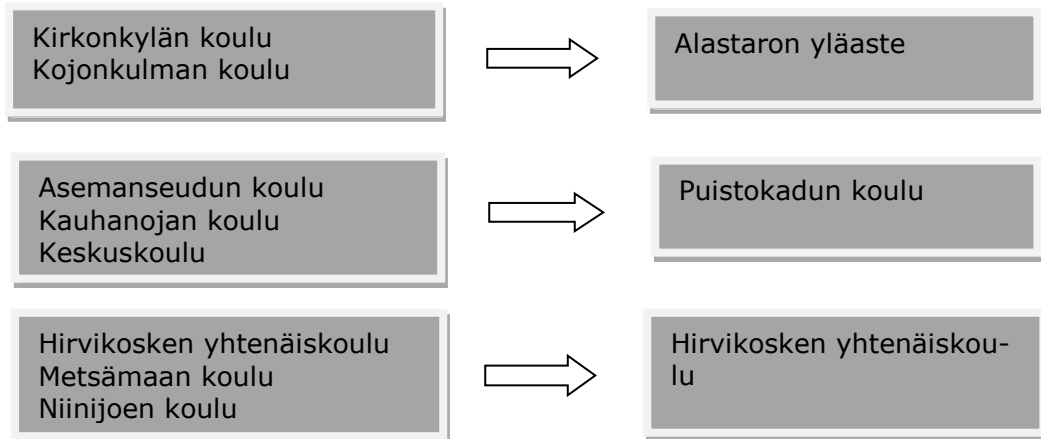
Kirkonkylän koulu
Kojonkulman koulu

Alastaron yläaste

Asemanseudun koulu
Kauhanojan koulu
Keskuskoulu

Puistokadun koulu

Hirvikosken yhtenäiskoulu
Metsämaan koulu
Niinijoen koulu

Hirvikosken yhtenäiskoulu